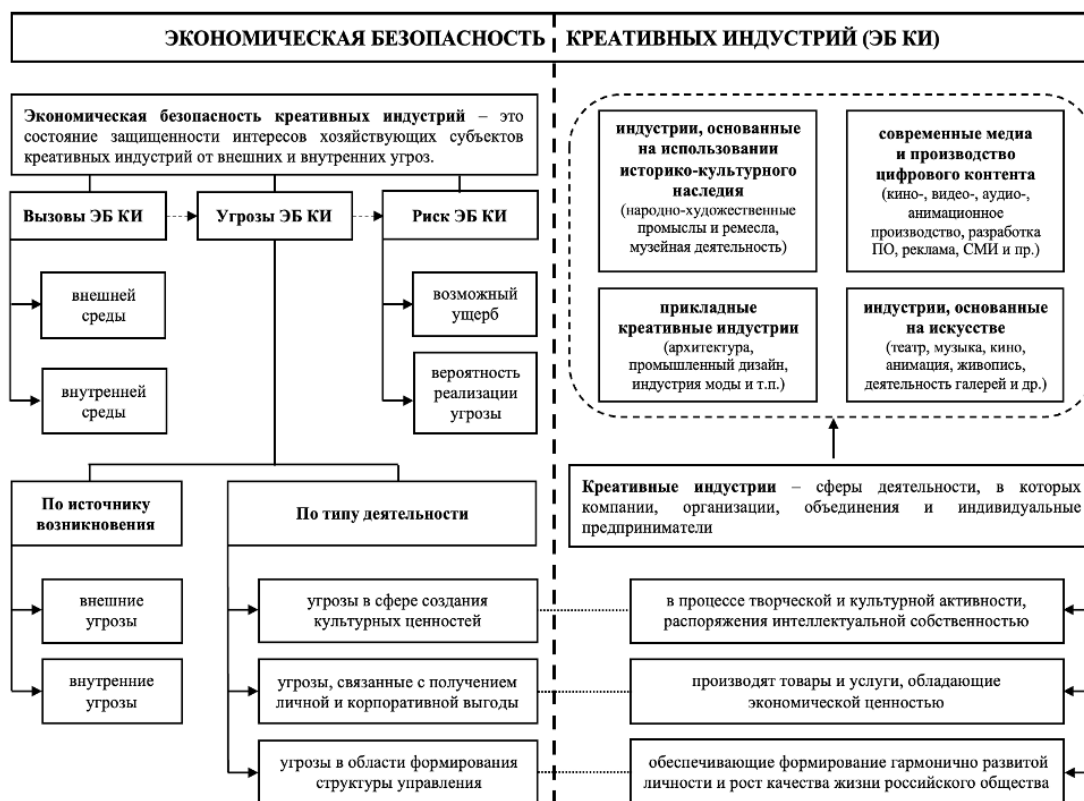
ЭКОНОМИЧЕСКАЯ БЕЗОПАСНОСТЬ КРЕАТИВНЫХ ИНДУСТРИЙ (ЭБ КИ)

**Экономическая безопасность креативных индустрий** – это состояние защищенности интересов хозяйствующих субъектов креативных индустрий от внешних и внутренних угроз.

Вызовы ЭБ КИ

Угрозы ЭБ КИ

Риск ЭБ КИ

внешней среды

внутренней среды

возможный ущерб

вероятность реализации угрозы

По источнику возникновения

По типу деятельности

внешние угрозы

внутренние угрозы

угрозы в сфере создания культурных ценностей

угрозы, связанные с получением личной и корпоративной выгоды

угрозы в области формирования структуры управления

индустрии, основанные на использовании историко-культурного наследия (народно-художественные промыслы и ремесла, музейная деятельность)

современные медиа и производство цифрового контента (кино-, видео-, аудио-, анимационное производство, разработка ПО, реклама, СМИ и пр.)

прикладные креативные индустрии (архитектура, промышленный дизайн, индустрия моды и т.п.)

индустрии, основанные на искусстве (театр, музыка, кино, анимация, живопись, деятельность галерей и др.)

**Креативные индустрии** – сферы деятельности, в которых компании, организации, объединения и индивидуальные предприниматели

в процессе творческой и культурной активности, распоряжения интеллектуальной собственностью

производят товары и услуги, обладающие экономической ценностью

обеспечивающие формирование гармонично развитой личности и рост качества жизни российского общества